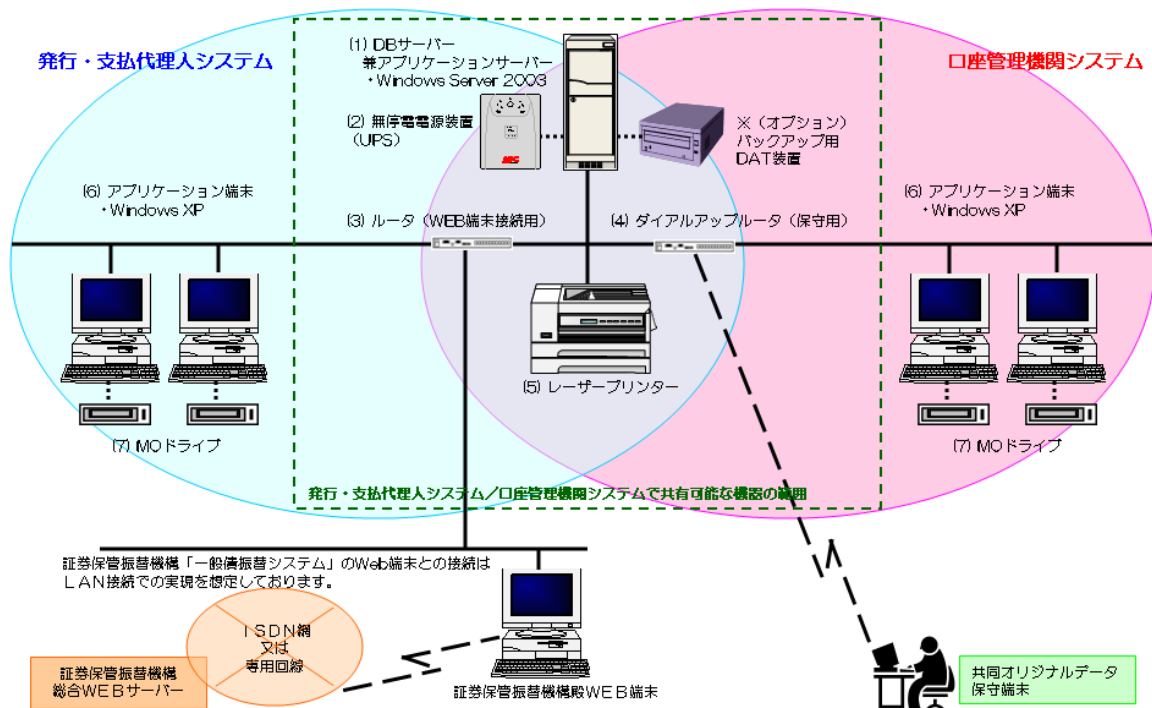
発行・支払代理人システム

(1) DBサーバー
兼アプリケーションサーバー
・Windows Server 2003

口座管理機関システム

(2) 無停電電源装置
(UPS)

※（オプション）
バックアップ用
DAT装置

(6) アプリケーション端末
・Windows XP

(6) アプリケーション端末
・Windows XP

(3) ルータ（WEB端末接続用）

(4) ダイアルアップルータ（保守用）

(5) レーザープリンター

(7) MOドライブ

(7) MOドライブ

発行・支払代理人システム／口座管理機関システムで共有可能な機器の範囲

証券保管振替機構「一般債振替システム」のWeb端末との接続は
ＬＡＮ接続での実現を想定しております。

ＩＳＤＮ網
又は
専用回線

証券保管振替機構
総合ＷＥＢサーバー

証券保管振替機構殿ＷＥＢ端末

共同オリジナルデータ
保守端末